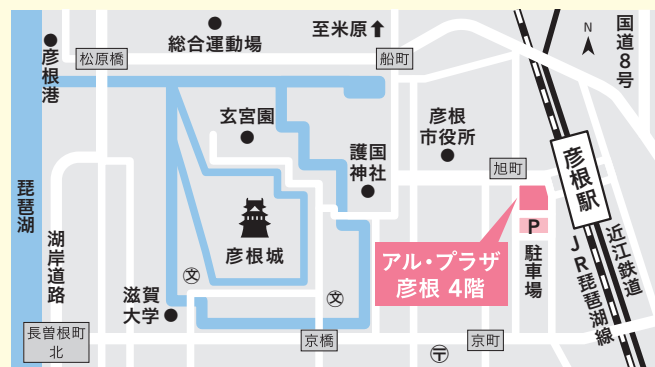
彦根港

松原橋

総合運動場

至米原

船町

N

国道8号

玄宮園

彦根市役所

護国神社

旭町

彦根駅

琵琶湖

湖岸道路

彦根城

アル・プラザ彦根 4階

P

駐車場

近江鉄道

JR琵琶湖線

滋賀大学

文

文

長曽根町北

京橋

京町